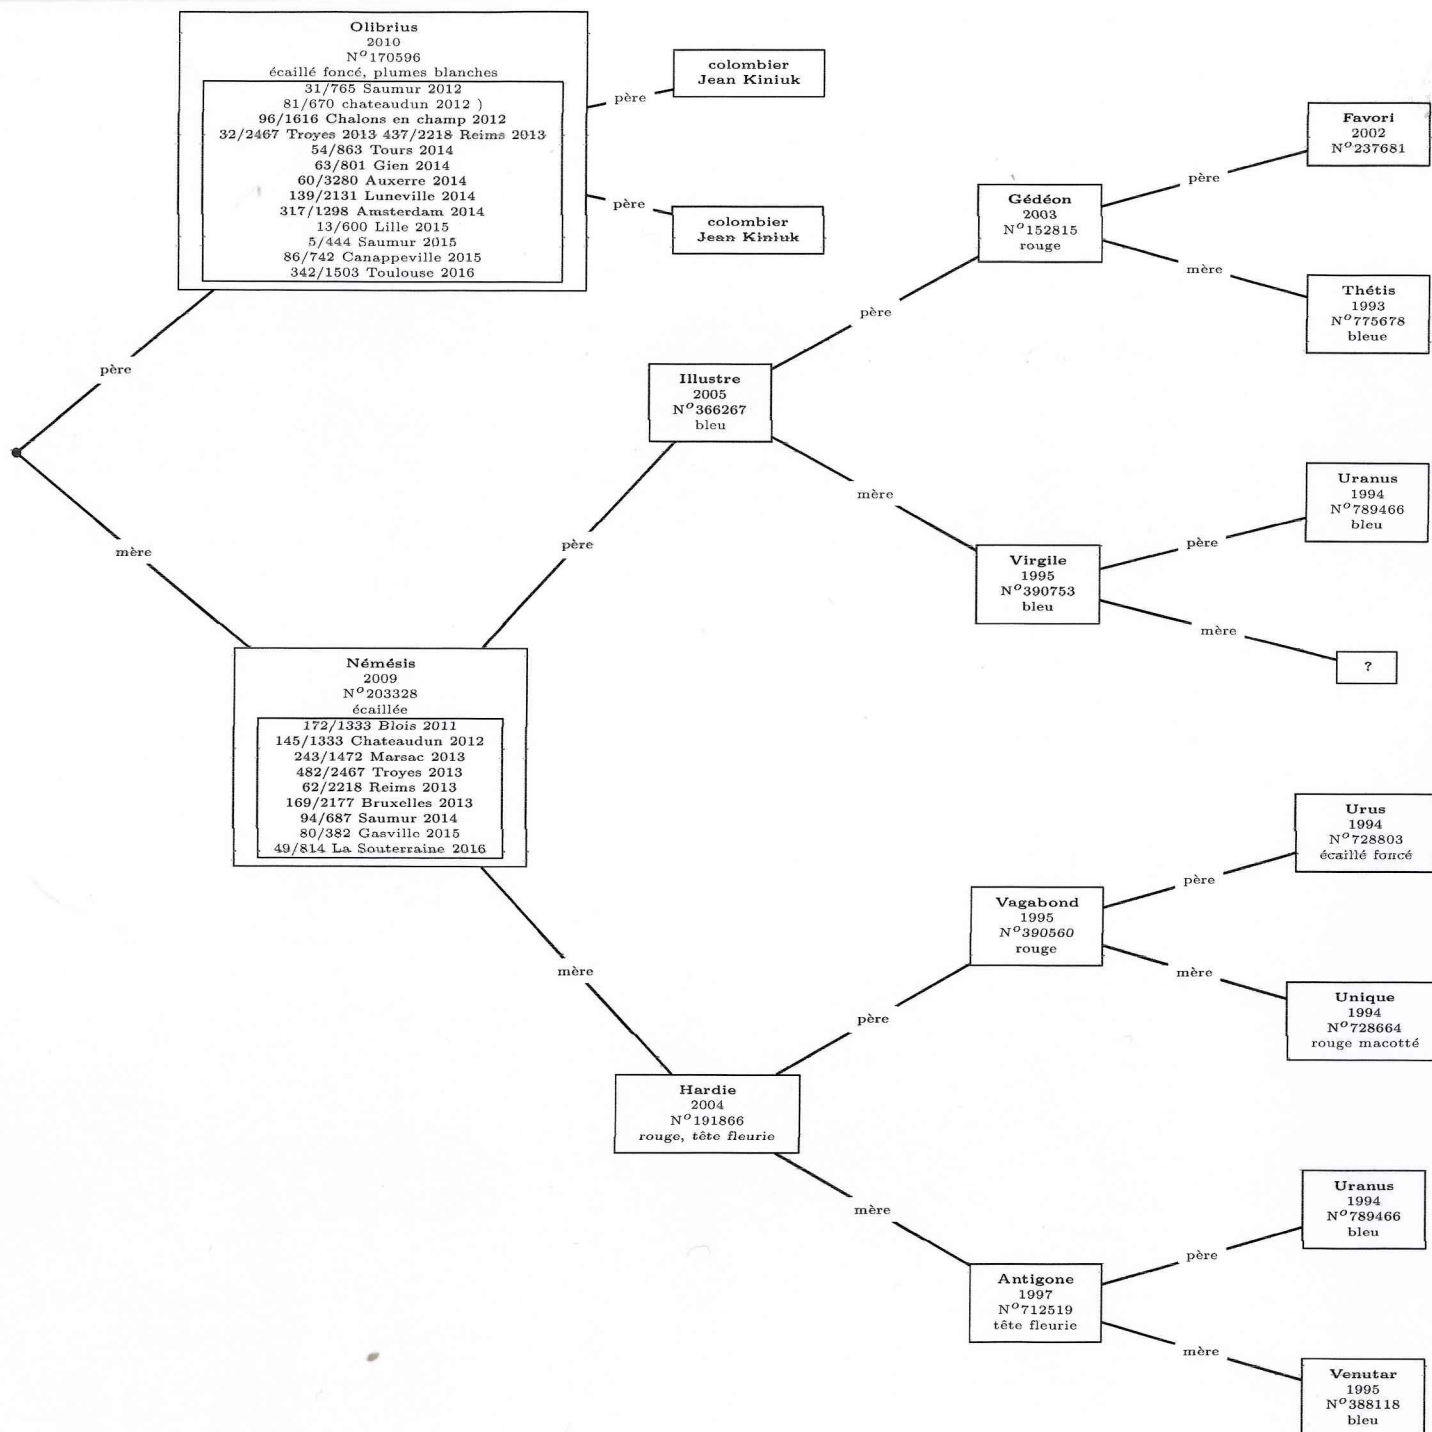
Olibrius
2010
N$^o$170596
écaillé foncé, plumes blanches
31/765 Saumur 2012
81/670 chateaudun 2012 )
96/1616 Chalons en champ 2012
32/2467 Troyes 2013 437/2218 Reims 2013
54/863 Tours 2014
63/801 Gien 2014
60/3280 Auxerre 2014
139/2131 Luneville 2014
317/1298 Amsterdam 2014
13/600 Lille 2015
5/444 Saumur 2015
86/742 Canappeville 2015
342/1503 Toulouse 2016

père

colombier
Jean Kiniuk

père

colombier
Jean Kiniuk

père

mère

Némésis
2009
N$^o$203328
écaillée
172/1333 Blois 2011
145/1333 Chateaudun 2012
243/1472 Marsac 2013
482/2467 Troyes 2013
62/2218 Reims 2013
169/2177 Bruxelles 2013
94/687 Saumur 2014
80/382 Gasville 2015
49/814 La Souterraine 2016

père

Illustre
2005
N$^o$366267
bleu

père

Gédéon
2003
N$^o$152815
rouge

père

Favori
2002
N$^o$237681

mère

Thétis
1993
N$^o$775678
bleue

mère

Virgile
1995
N$^o$390753
bleu

père

Uranus
1994
N$^o$789466
bleu

mère

?

mère

Hardie
2004
N$^o$191866
rouge, tête fleurie

père

Vagabond
1995
N$^o$390560
rouge

père

Urus
1994
N$^o$728803
écaillé foncé

mère

Unique
1994
N$^o$728664
rouge macotté

mère

Antigone
1997
N$^o$712519
tête fleurie

père

Uranus
1994
N$^o$789466
bleu

mère

Venutar
1995
N$^o$388118
bleu